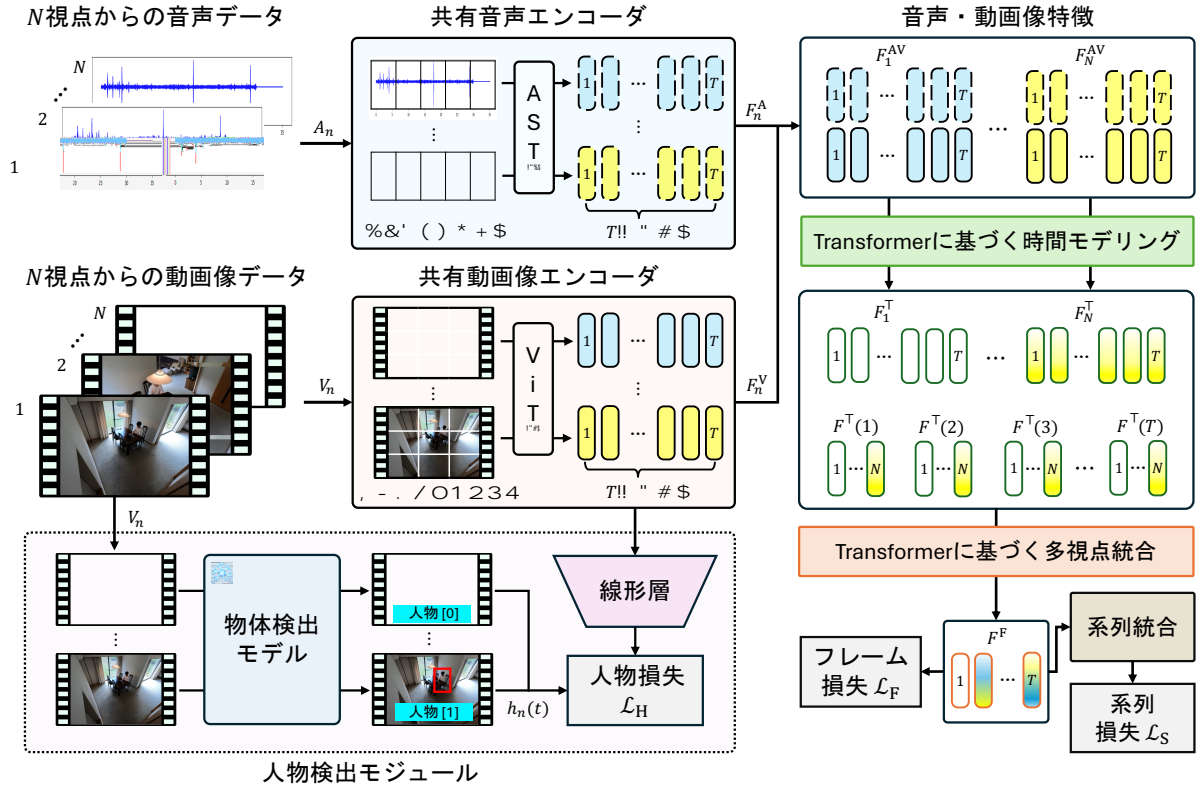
$N$視点からの音声データ

$N$

2

1

共有音声エンコーダ

$A_n$

A S T

%&'（）*＋$

$T$!! " #$

$F_n^{\mathrm{A}}$

音声・動画像特徴

$F_1^{\mathrm{AV}}$

$F_N^{\mathrm{AV}}$

1 … $T$

Transformerに基づく時間モデリング

$N$視点からの動画像データ

$N$

2

1

共有動画像エンコーダ

$V_n$

V i T

, - . /01234

$T$!! " #$

$F_n^{\mathrm{V}}$

$F_1^{\mathrm{T}}$

$F_N^{\mathrm{T}}$

$F^{\mathrm{T}}(1)$ $F^{\mathrm{T}}(2)$ $F^{\mathrm{T}}(3)$ $F^{\mathrm{T}}(T)$

1 … $N$

Transformerに基づく多視点統合

$V_n$

物体検出モデル

人物 [0]

人物 [1]

線形層

人物損失 $\mathcal{L}_{\mathrm{H}}$

$h_n(t)$

人物検出モジュール

$F^{\mathrm{F}}$

フレーム損失 $\mathcal{L}_{\mathrm{F}}$

系列統合

系列損失 $\mathcal{L}_{\mathrm{S}}$